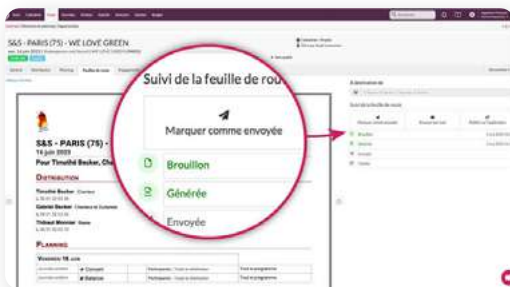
S&S - PARIS (75) - WE LOVE GREEN

Suivi de la feuille de rou

Marquer comme envoyée

Brouillon

Générée

Envoyée

S&S - PARIS (75) -
16 juin 2023
Pour Timothé Becker, Che

DISTRIBUTION

Timothé Becker
Gabriel Becker
Thibaut Monnier

PLANNING

VENDREDI 16 JUIN

Suivi de la feuille de route

Brouillon
Générée
Envoyée
Vérifiée